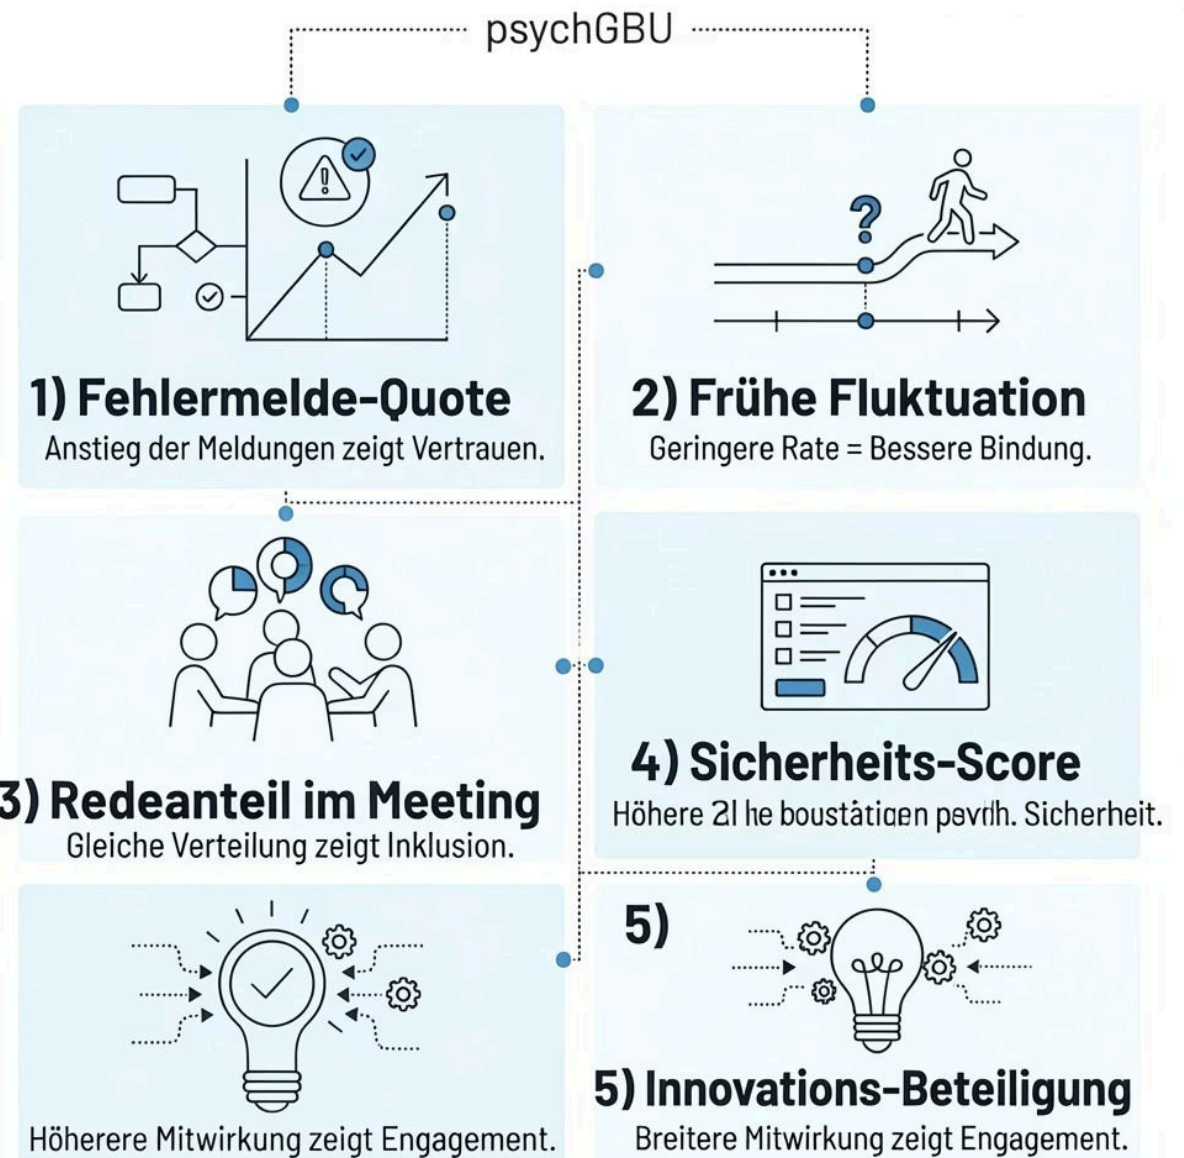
psychGBU

1) Fehlermelde-Quote
Anstieg der Meldungen zeigt Vertrauen.

2) Frühe Fluktuation
Geringere Rate = Bessere Bindung.

3) Redeanteil im Meeting
Gleiche Verteilung zeigt Inklusion.

4) Sicherheits-Score
Höhere 2l he boustâtiqen psvrlh. Sicherheit.

Höherere Mitwirkung zeigt Engagement.

5)

5) Innovations-Beteiligung
Breitere Mitwirkung zeigt Engagement.